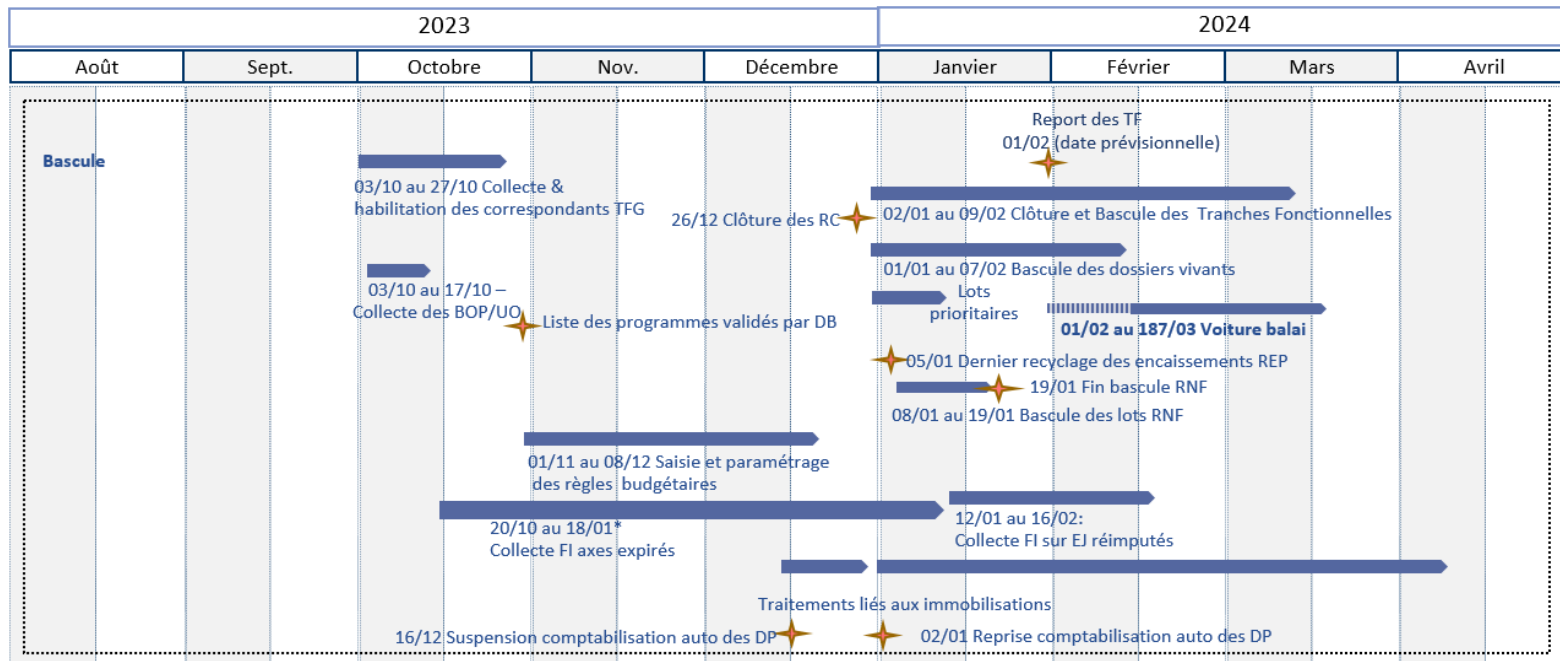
| 2023 | | | | | 2024 | | | |
|---|---|---|---|---|---|---|---|---|
| Août | Sept. | Octobre | Nov. | Décembre | Janvier | Février | Mars | Avril |

Bascule

Report des TF
01/02 (date prévisionnelle)

03/10 au 27/10 Collecte & habilitation des correspondants TFG

26/12 Clôture des RC

02/01 au 09/02 Clôture et Bascule des Tranches Fonctionnelles

01/01 au 07/02 Bascule des dossiers vivants

03/10 au 17/10 – Collecte des BOP/UO

Liste des programmes validés par DB

Lots prioritaires

01/02 au 187/03 Voiture balai

05/01 Dernier recyclage des encaissements REP

19/01 Fin bascule RNF

08/01 au 19/01 Bascule des lots RNF

01/11 au 08/12 Saisie et paramétrage des règles budgétaires

20/10 au 18/01* Collecte FI axes expirés

12/01 au 16/02: Collecte FI sur EJ réimputés

Traitements liés aux immobilisations

16/12 Suspension comptabilisation auto des DP

02/01 Reprise comptabilisation auto des DP